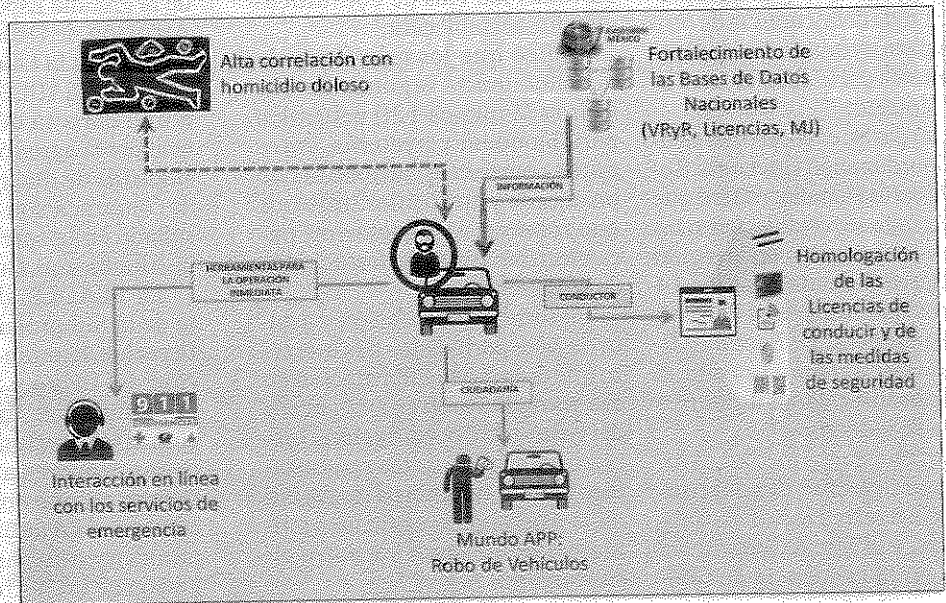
Alta correlación con homicidio doloso

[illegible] MÉXICO

Fortalecimiento de las Bases de Datos Nacionales (VRyR, Licencias, MJ)

INFORMACIÓN

HERRAMIENTAS PARA LA OPERACIÓN INMEDIATA

CONDUCTOR

Homologación de las Licencias de conducir y de las medidas de seguridad

CIUDADANÍA

9 1 1

Interacción en línea con los servicios de emergencia

Mundo APP: Robo de Vehículos